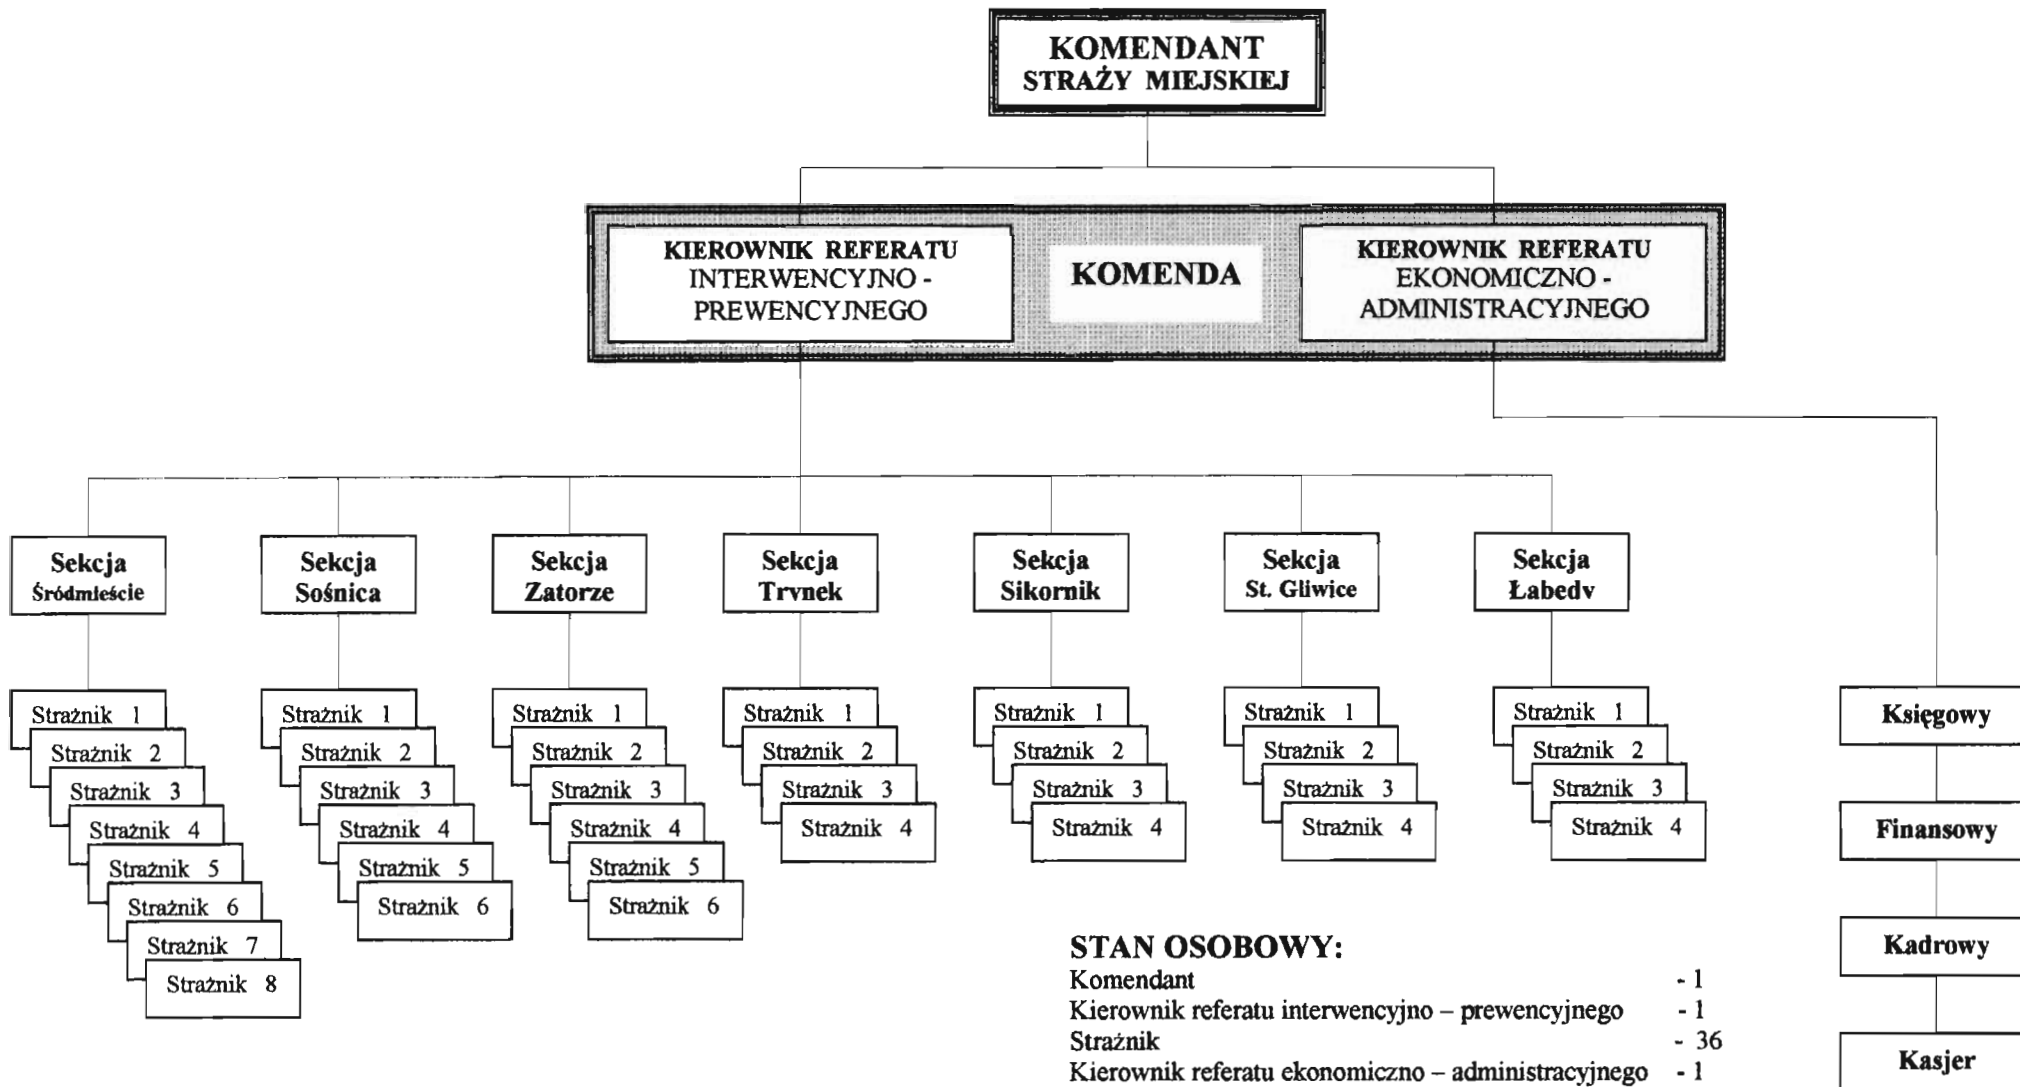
KOMENDANT
STRAŻY MIEJSKIEJ

KIEROWNIK REFERATU
INTERWENCYJNO - PREWENCYJNEGO

KOMENDA

KIEROWNIK REFERATU
EKONOMICZNO - ADMINISTRACYJNEGO

Sekcja Śródmieście

Strażnik 1
Strażnik 2
Strażnik 3
Strażnik 4
Strażnik 5
Strażnik 6
Strażnik 7
Strażnik 8

Sekcja Sośnica

Strażnik 1
Strażnik 2
Strażnik 3
Strażnik 4
Strażnik 5
Strażnik 6

Sekcja Zatorze

Strażnik 1
Strażnik 2
Strażnik 3
Strażnik 4
Strażnik 5
Strażnik 6

Sekcja Trvnek

Strażnik 1
Strażnik 2
Strażnik 3
Strażnik 4

Sekcja Sikornik

Strażnik 1
Strażnik 2
Strażnik 3
Strażnik 4

Sekcja St. Gliwice

Strażnik 1
Strażnik 2
Strażnik 3
Strażnik 4

Sekcja Łabedv

Strażnik 1
Strażnik 2
Strażnik 3
Strażnik 4

Księgowy

Finansowy

Kadrowy

Kasjer

STAN OSOBOWY:
Komendant - 1
Kierownik referatu interwencyjno – prewencyjnego - 1
Strażnik - 36
Kierownik referatu ekonomiczno – administracyjnego - 1